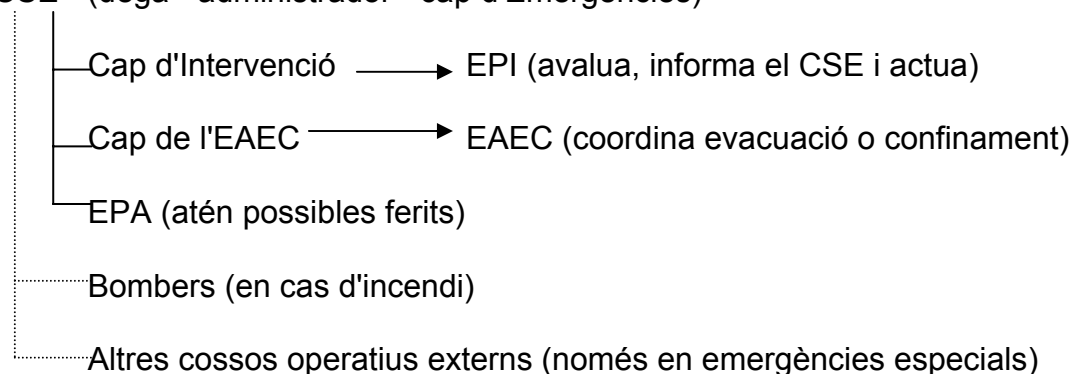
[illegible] (degà - administrador - cap d'Emergències)

Cap d'Intervenció → EPI (avalua, informa el CSE i actua)

Cap de l'EAEC → EAEC (coordina evacuació o confinament)

EPA (atén possibles ferits)

Bombers (en cas d'incendi)

Altres cossos operatius externs (només en emergències especials)